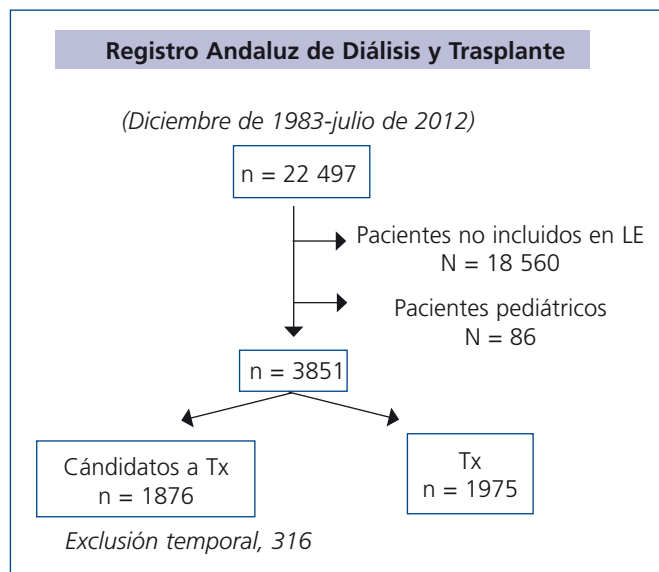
Registro Andaluz de Diálisis y Trasplante

(Diciembre de 1983-julio de 2012)

n = 22 497

Pacientes no incluidos en LE
N = 18 560

Pacientes pediátricos
N = 86

n = 3851

Cándidatos a Tx
n = 1876

Tx
n = 1975

Exclusión temporal, 316